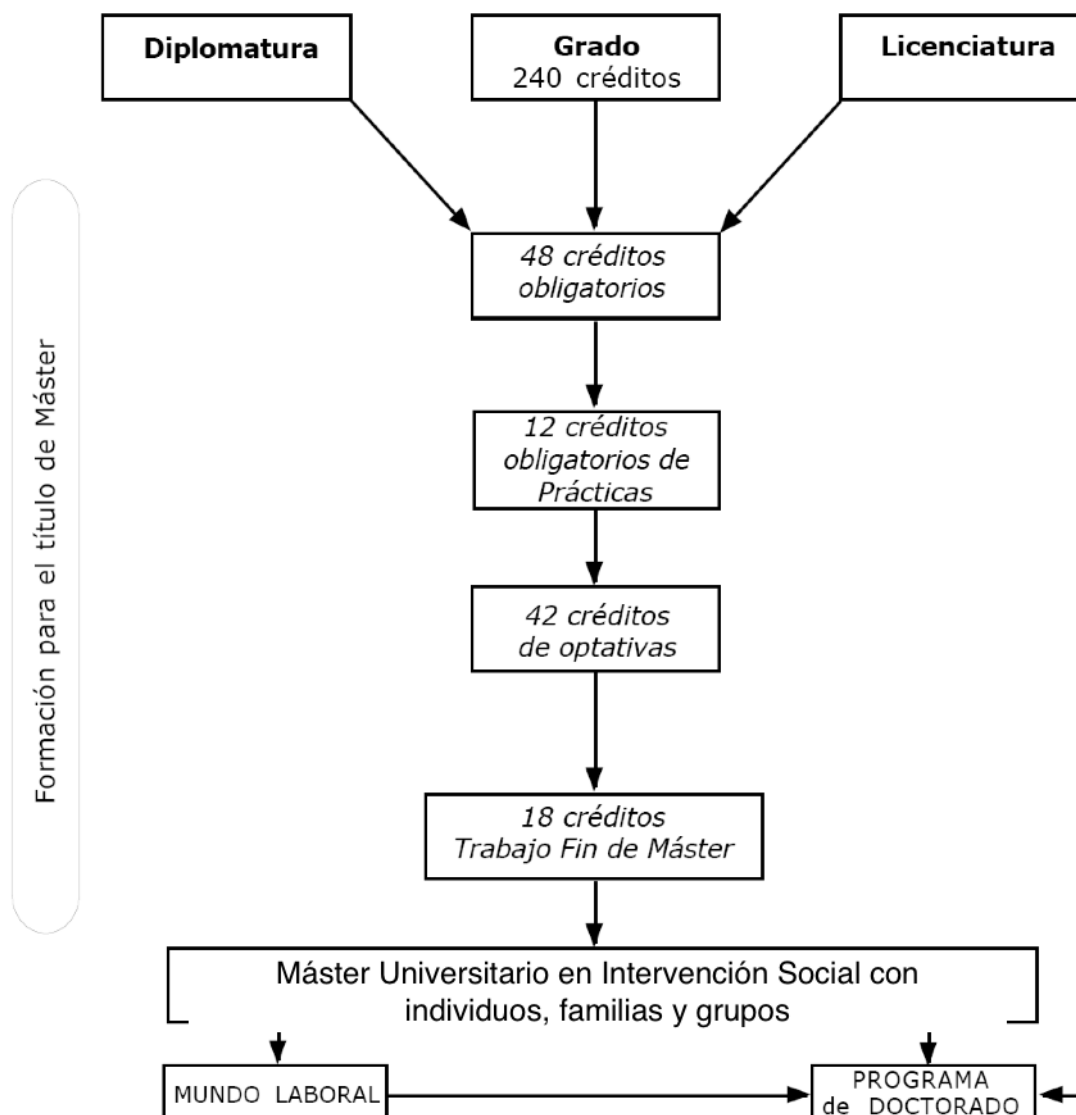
Diplomatura

Grado
240 créditos

Licenciatura

Formación para el título de Máster

48 créditos obligatorios

12 créditos obligatorios de Prácticas

42 créditos de optativas

18 créditos Trabajo Fin de Máster

Máster Universitario en Intervención Social con individuos, familias y grupos

MUNDO LABORAL

PROGRAMA de DOCTORADO